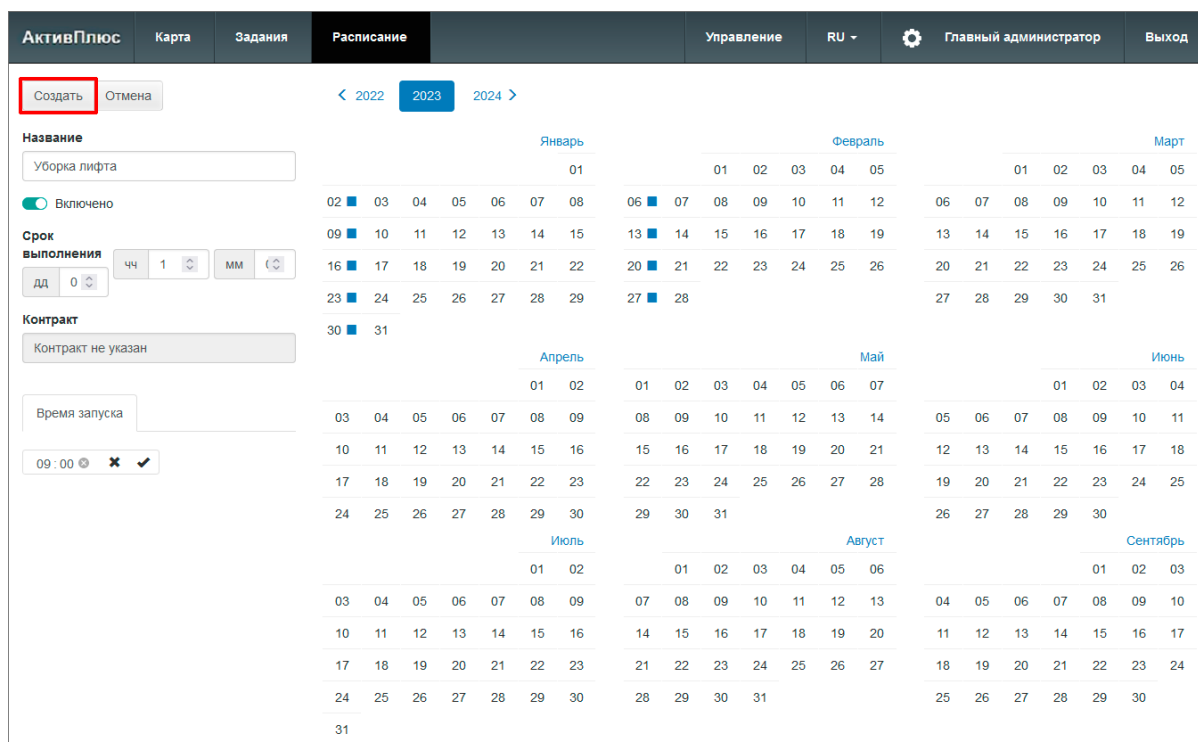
АктивПлюс Карта Задания Расписание Управление RU Главный администратор Выход

Создать Отмена

Название
Уборка лифта

Включено

Срок выполнения дд 0 чч 1 мм (

Контракт
Контракт не указан

Время запуска

09 : 00

< 2022 2023 2024 >

Январь
01
02 03 04 05 06 07 08
09 10 11 12 13 14 15
16 17 18 19 20 21 22
23 24 25 26 27 28 29
30 31

Февраль
01 02 03 04 05
06 07 08 09 10 11 12
13 14 15 16 17 18 19
20 21 22 23 24 25 26
27 28

Март
01 02 03 04 05
06 07 08 09 10 11 12
13 14 15 16 17 18 19
20 21 22 23 24 25 26
27 28 29 30 31

Апрель
01 02
03 04 05 06 07 08 09
10 11 12 13 14 15 16
17 18 19 20 21 22 23
24 25 26 27 28 29 30

Май
01 02 03 04 05 06 07
08 09 10 11 12 13 14
15 16 17 18 19 20 21
22 23 24 25 26 27 28
29 30 31

Июнь
01 02 03 04
05 06 07 08 09 10 11
12 13 14 15 16 17 18
19 20 21 22 23 24 25
26 27 28 29 30

Июль
01 02
03 04 05 06 07 08 09
10 11 12 13 14 15 16
17 18 19 20 21 22 23
24 25 26 27 28 29 30
31

Август
01 02 03 04 05 06
07 08 09 10 11 12 13
14 15 16 17 18 19 20
21 22 23 24 25 26 27
28 29 30 31

Сентябрь
01 02 03
04 05 06 07 08 09 10
11 12 13 14 15 16 17
18 19 20 21 22 23 24
25 26 27 28 29 30